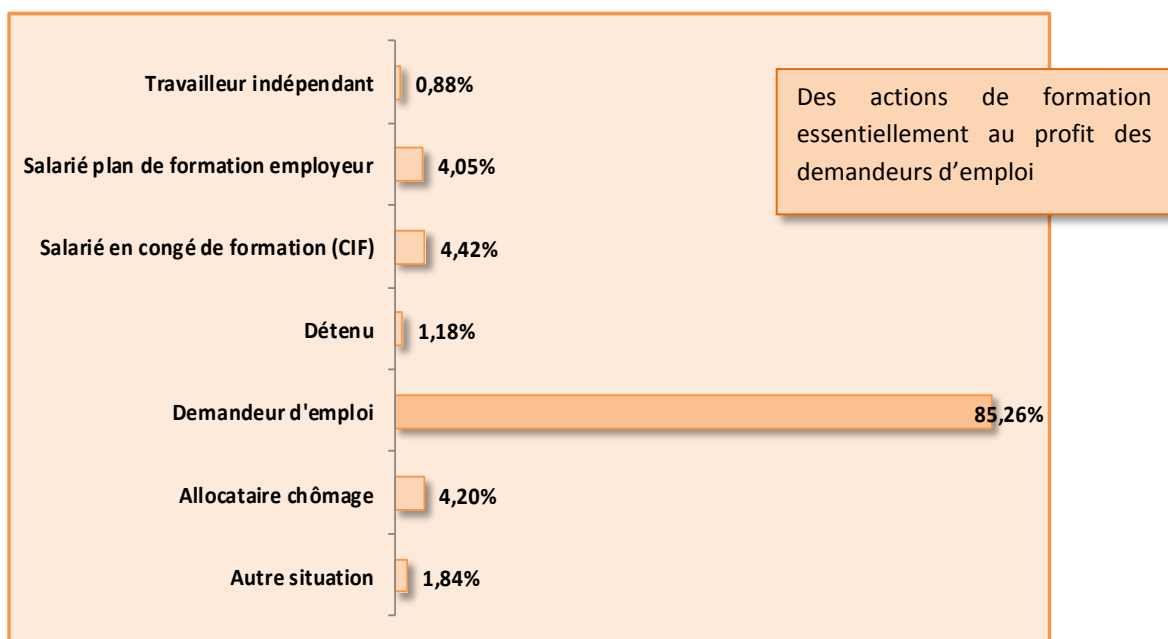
Des actions de formation essentiellement au profit des demandeurs d’emploi

Travailleur indépendant 0,88%

Salarié plan de formation employeur 4,05%

Salarié en congé de formation (CIF) 4,42%

Détenu 1,18%

Demandeur d'emploi 85,26%

Allocataire chômage 4,20%

Autre situation 1,84%